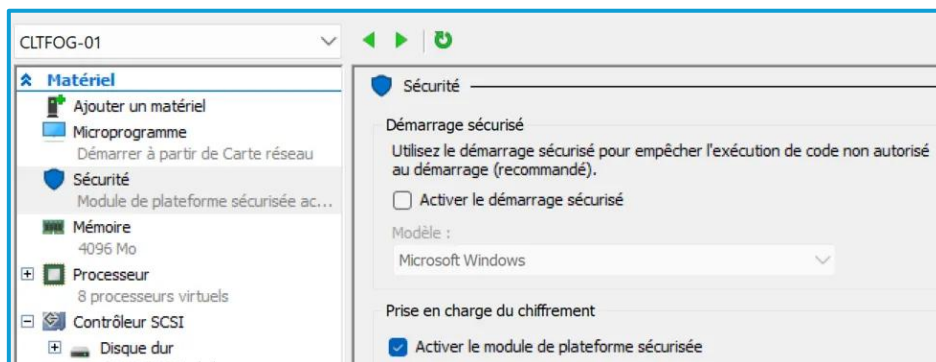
CLTFOG-01

Matériel
Ajouter un matériel
Microprogramme
Démarrer à partir de Carte réseau
Sécurité
Module de plateforme sécurisée ac...
Mémoire
4096 Mo
Processeur
8 processeurs virtuels
Contrôleur SCSI
Disque dur

Sécurité

Démarrage sécurisé
Utilisez le démarrage sécurisé pour empêcher l'exécution de code non autorisé au démarrage (recommandé).
Activer le démarrage sécurisé
Modèle :
Microsoft Windows

Prise en charge du chiffrement
Activer le module de plateforme sécurisée